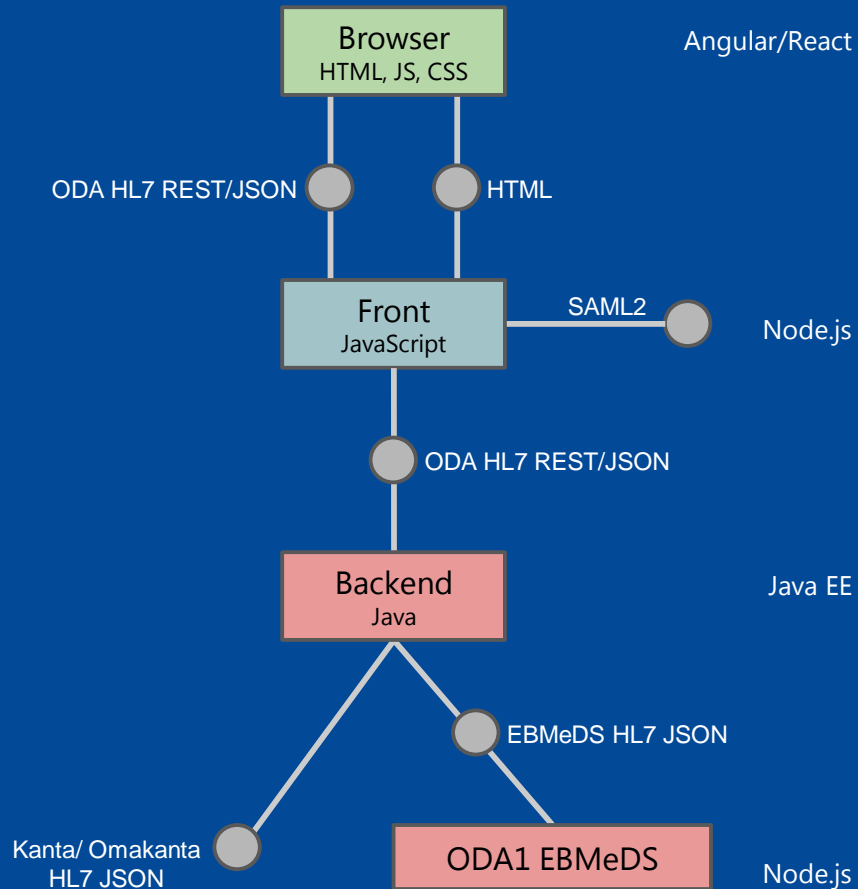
Browser
HTML, JS, CSS

Angular/React

ODA HL7 REST/JSON

HTML

Front
JavaScript

SAML2

Node.js

ODA HL7 REST/JSON

Backend
Java

Java EE

EBMeDS HL7 JSON

Kanta/ Omakanta
HL7 JSON

ODA1 EBMeDS

Node.js